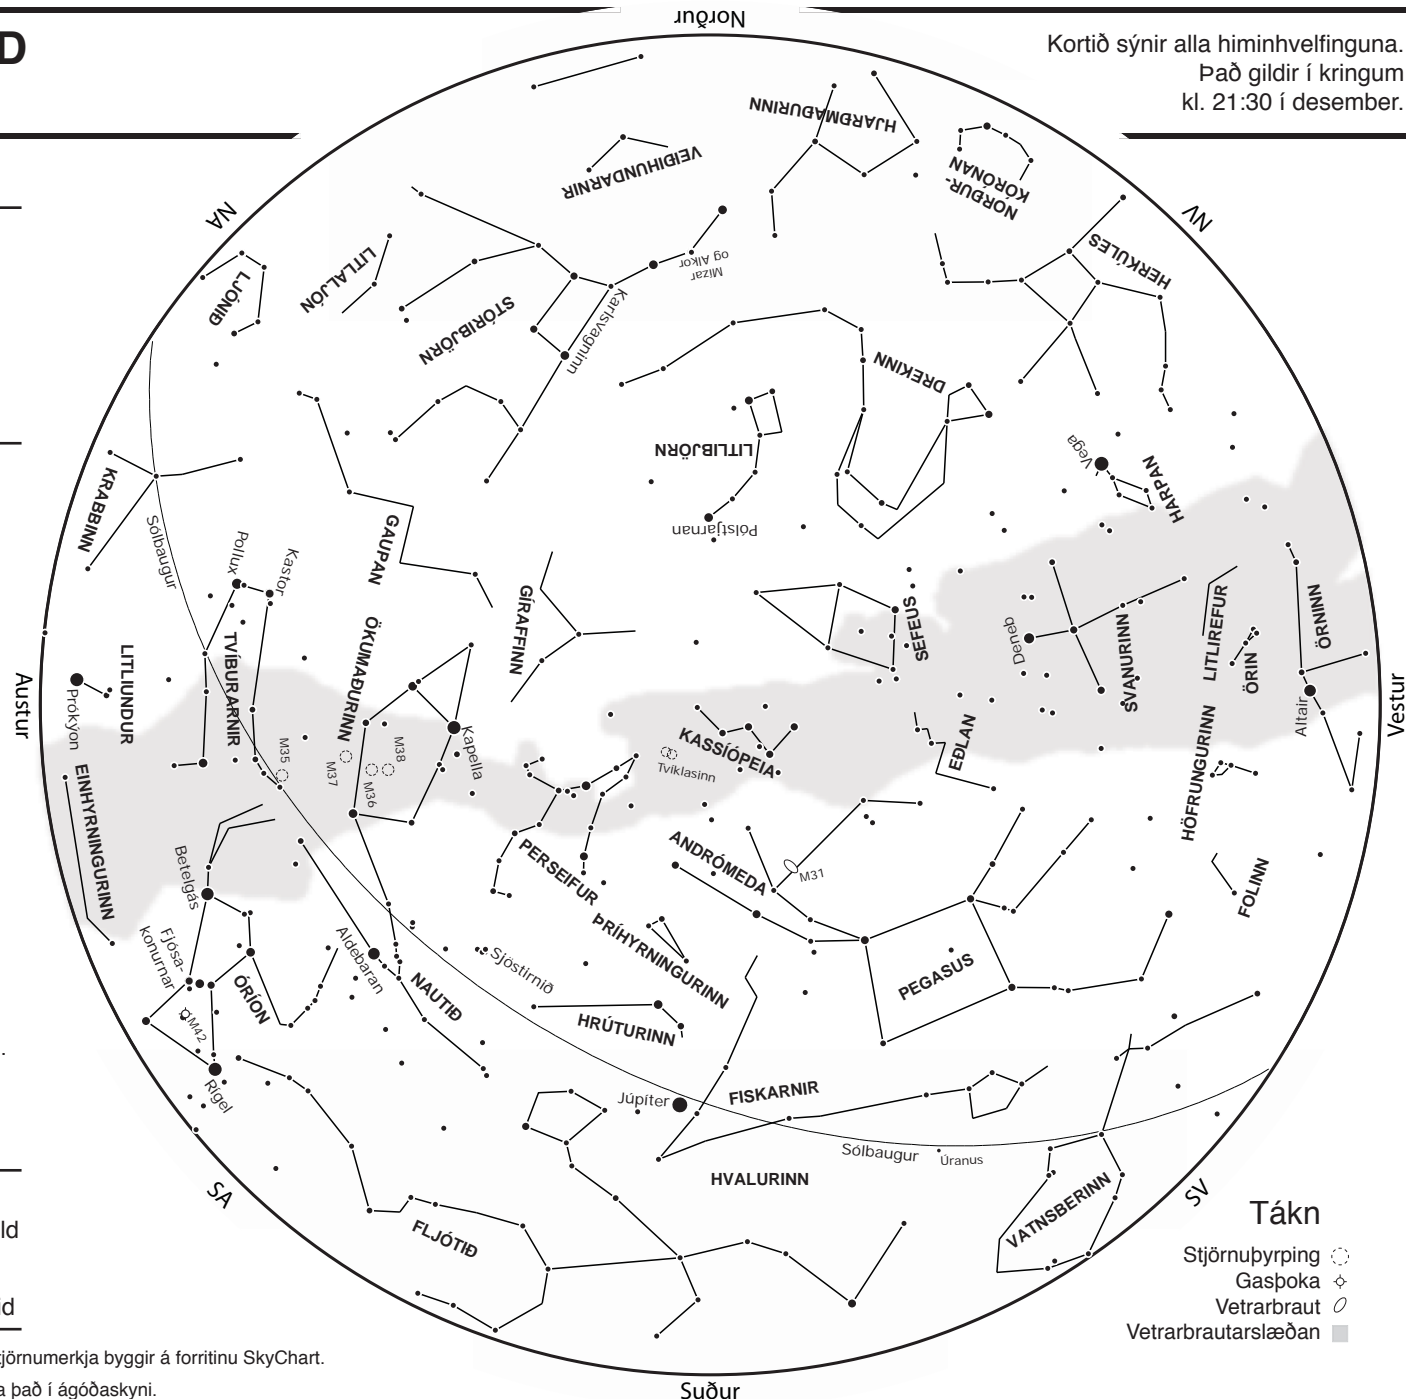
D

Norður

Kortið sýnir alla himinhvelfinguna. Það gildir í kringum kl. 21:30 í desember.

HJARÐMAÐURINN
VEIÐIHUNDARNIR
NORÐUR-KÓRÓNAN
NA
NV
LITLALJÓN
LJÓNIÐ
STÓRIBJÖRN
Mizar og Alkor
Karlsvagninn
HERKÚLES
DREKINN
LITLIBJÖRN
Vega
HARPAN
KRABBINN
Sólbaugur
Pollux
Kastor
GAUPAN
Pólstjarnan
GÍRAFFINN
SEFEUS
ÖRNINN
LITLIREFUR
ÖRIN
SVANURINN
Deneb
LITLIHUNDUR
TVÍBURARNIR
ÖKUMAÐURINN
Austur
Vestur
Prókýon
M35
M37
M38
M36
Kapella
KASSÍÓPEIA
Tvíklasinn
EÐLAN
HÖFRUNGURINN
Altair
EINHYRNINGURINN
Betelgás
PERSEIFUR
ANDRÓMEDA
M31
FOLINN
Fjósakonurnar
Aldebaran
NAUTIÐ
Sjöstirnið
ÞRÍHYRNINGURINN
PEGASUS
ÓRÍON
M42
HRÚTURINN
Rígel
Júpíter
FISKARNIR
Sólbaugur
Úranus
HVALURINN
SA
SV
VATNSBERINN
FLJÓTIÐ
Tákn
Stjörnuþyrping
Gasþoka
Vetrarbraut
Vetrarbrautarslæðan
Suður

ld
id
jörnumerkja byggir á forritinu SkyChart.
a það í ágóðaskyni.